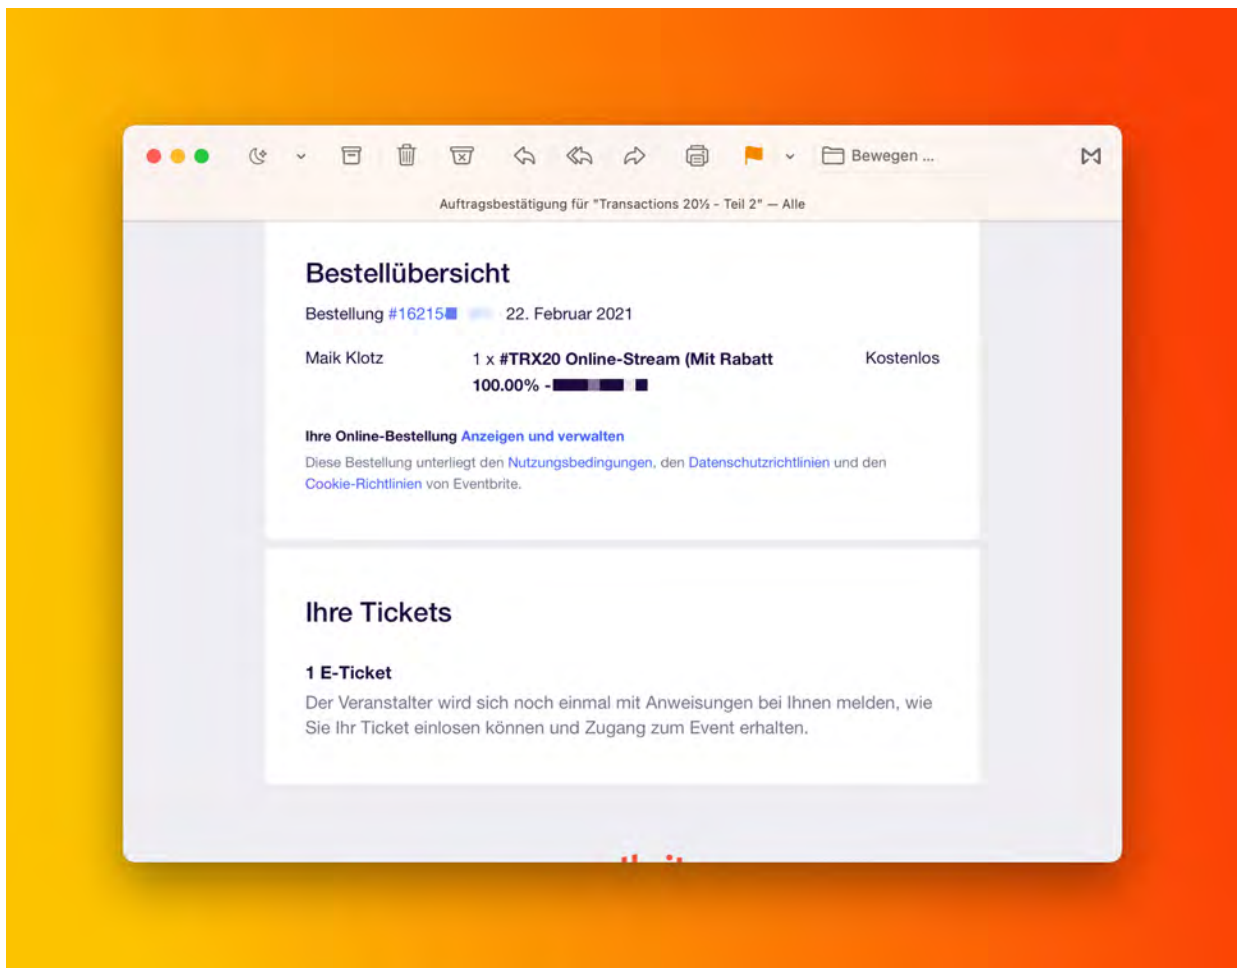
Bewegen ...

Auftragsbestätigung für "Transactions 20½ - Teil 2" — Alle

Bestellübersicht

Bestellung #16215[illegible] 22. Februar 2021

Maik Klotz

1 x #TRX20 Online-Stream (Mit Rabatt 100.00% - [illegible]

Kostenlos

Ihre Online-Bestellung Anzeigen und verwalten

Diese Bestellung unterliegt den Nutzungsbedingungen, den Datenschutzrichtlinien und den Cookie-Richtlinien von Eventbrite.

Ihre Tickets

1 E-Ticket

Der Veranstalter wird sich noch einmal mit Anweisungen bei Ihnen melden, wie Sie Ihr Ticket einlosen können und Zugang zum Event erhalten.

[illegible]